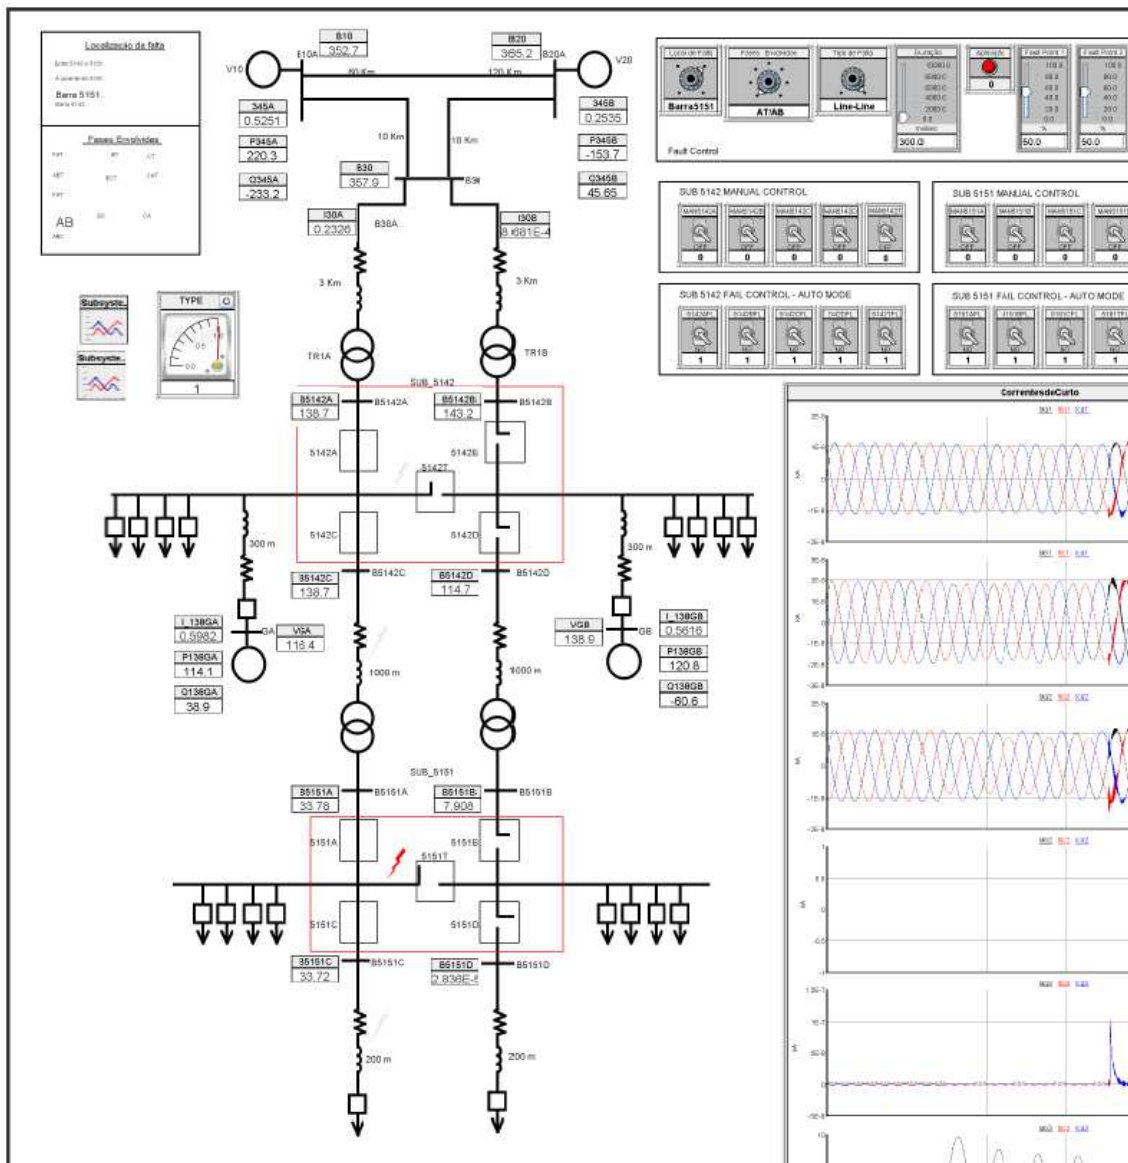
Localização da falta
Entre 5142 e 5151
A jusante de 5151
Barra 5151
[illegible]

Fases Envolvidas
AB

V10
E10A
B10
352.7
60 Km
B20
365.2
120 Km
E20A
V20
345A
0.5251
P345A
220.3
Q345A
-233.2
345B
0.2535
P345B
-153.7
Q345B
45.65
10 Km
10 Km
B30
357.9
B3I
I30A
0.2326
B30A
I30B
8.681E-4
3 Km
3 Km
Subcycle
Subcycle
TYPE
1
TR1A
TR1B
SUB_5142
B5142A
138.7
B5142A
B5142B
143.2
B5142B
5142A
5142B
5142T
5142C
5142D
300 m
300 m
B5142C
138.7
B5142C
B5142D
114.7
B5142D
I_138GA
0.5982
GA
VGA
116.4
P138GA
114.1
Q138GA
38.9
VGB
138.9
GB
I_138GB
0.5616
P138GB
120.8
Q138GB
-60.6
1000 m
1000 m
SUB_5151
B5151A
33.78
B5151A
B5151B
7.908
B5151B
5151A
5151B
5151T
5151C
5151D
B5151C
33.72
B5151C
B5151D
2.836E-5
B5151D
200 m
200 m

Barra5151
AT/AB
Line-Line
300.0
50.0
50.0
Fault Control

SUB 5142 MANUAL CONTROL
0 0 0 0 0
SUB 5151 MANUAL CONTROL
0 0 0 0
SUB 5142 FAIL CONTROL - AUTO MODE
1 1 1 1 1
SUB 5151 FAIL CONTROL - AUTO MODE
1 1 1 1

CorrentesdeCurto